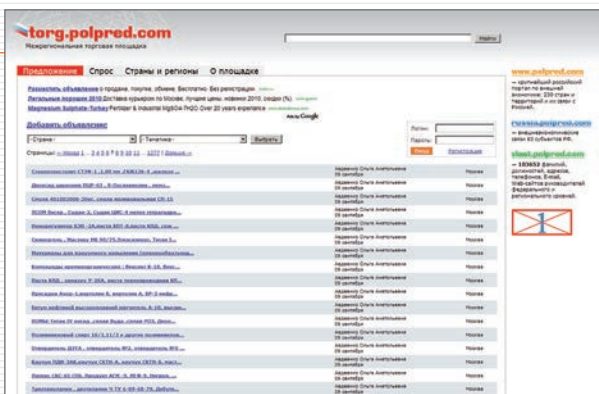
torg.polpred.com
Межрегиональная торговая площадка

Найти

Предложение | Спрос | Страны и регионы | О площадке

Разместить объявление о продаже, покупке, обмене. Бесплатно. Без регистрации.
Легальные поездки 2010 Доставка курьером по Москве, лучшие цены, новинки 2010, скидки (%)
Magnesium Sulphate-Turkey Fertilizer & Industrial MgSO4·7H2O Over 20 years experience

Добавить объявление

- Страна - | - Тематика - | Выбрать

Логин:
Пароль:
Вход | Регистрация

Страницы: << Назад 1 2 3 4 5 6 7 8 9 10 11 ... 1277 | Вперед >>

www.polpred.com — крупнейший российский портал по внешней экономике. 230 стран и территорий и их связи с Россией.

russia.polpred.com — внешнеэкономические связи 83 субъектов РФ.

steel.polpred.com — 183652 фамилий, должностей, адресов, телефонов, E-mail, Web-сайтов руководителей федерального и регионального уровней.

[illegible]